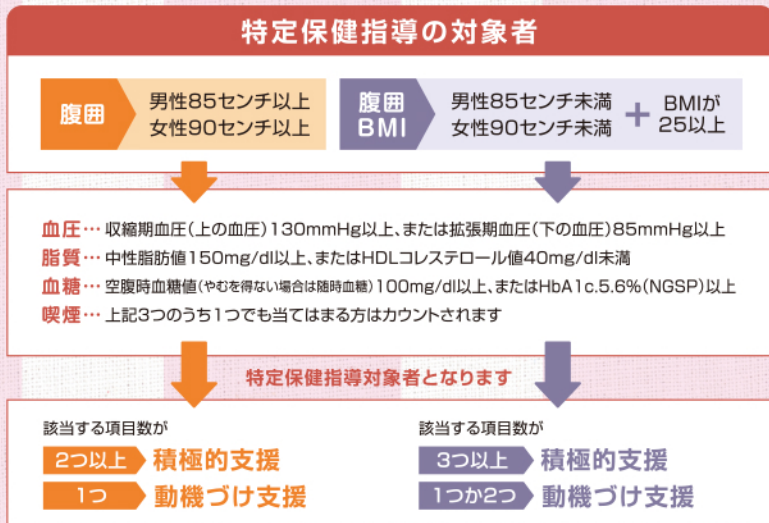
特定保健指導の対象者

腹囲 男性85センチ以上 女性90センチ以上

腹囲 BMI 男性85センチ未満 女性90センチ未満 ＋ BMIが 25以上

血圧… 収縮期血圧（上の血圧）130mmHg以上、または拡張期血圧（下の血圧）85mmHg以上
脂質… 中性脂肪値150mg/dl以上、またはHDLコレステロール値40mg/dl未満
血糖… 空腹時血糖値（やむを得ない場合は随時血糖）100mg/dl以上、またはHbA1c.5.6%（NGSP）以上
喫煙… 上記3つのうち1つでも当てはまる方はカウントされます

特定保健指導対象者となります

該当する項目数が
2つ以上 積極的支援
1つ 動機づけ支援

該当する項目数が
3つ以上 積極的支援
1つか2つ 動機づけ支援